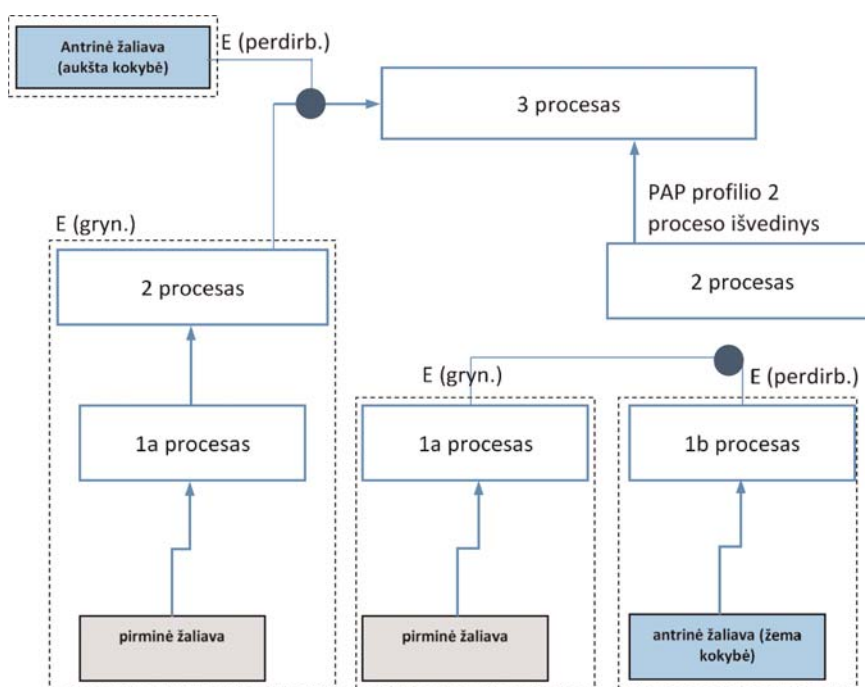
Antrinė žaliava (aukšta kokybė)

E (perdirb.)

3 procesas

PAP profilio 2 proceso išvedinys

2 procesas

E (gryn.)

2 procesas

1a procesas

pirminė žaliava

E (gryn.)

E (perdirb.)

1a procesas

1b procesas

pirminė žaliava

antrinė žaliava (žema kokybė)